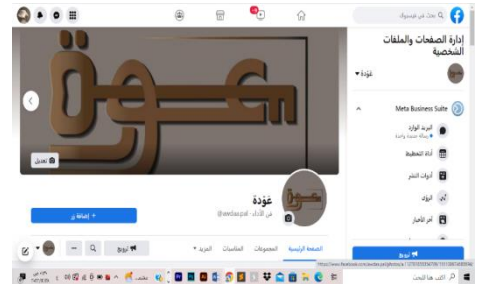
بحث في فيسبوك

إدارة الصفحات والملفات الشخصية

عوْدة

Meta Business Suite

البريد الوارد

أداة التخطيط

أدوات النشر

الإعلانات

آخر الأخبار

ترويج

عوْدة

فن الأداء · @awdaarpal

+ إضافة زر

تعديل

الصفحة الرئيسية

المجموعات

المناسبات

المزيد ▾

ترويج

https://www.facebook.com/awdaarpal/photos/a.

اكتب هنا للبحث